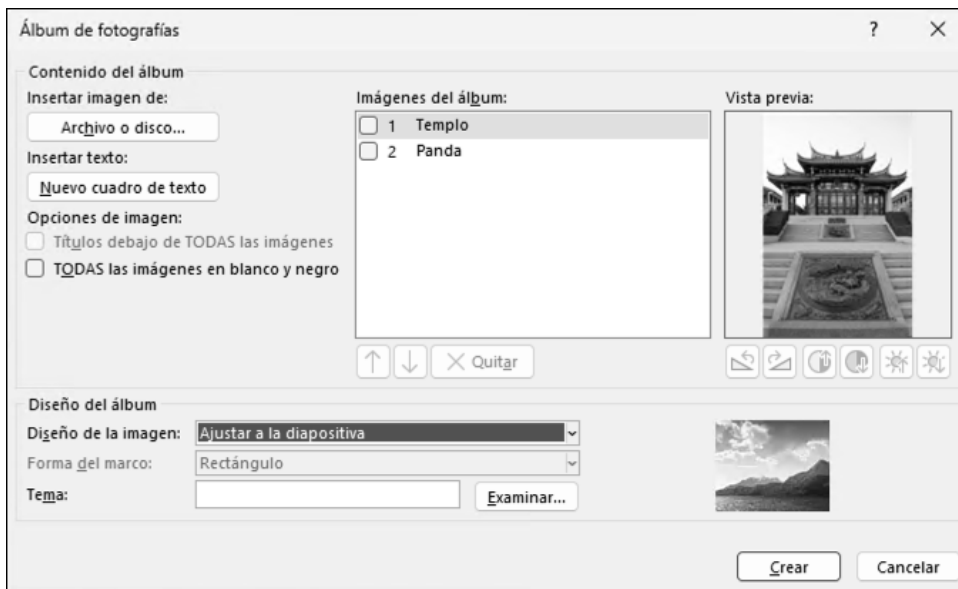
Álbum de fotografías

?

×

Contenido del álbum

Insertar imagen de:

Archivo o disco...

Insertar texto:

Nuevo cuadro de texto

Opciones de imagen:

Títulos debajo de TODAS las imágenes

TODAS las imágenes en blanco y negro

Imágenes del álbum:

1 Templo

2 Panda

Quitar

Vista previa:

Diseño del álbum

Diseño de la imagen: Ajustar a la diapositiva

Forma del marco: Rectángulo

Tema:

Examinar...

Crear

Cancelar